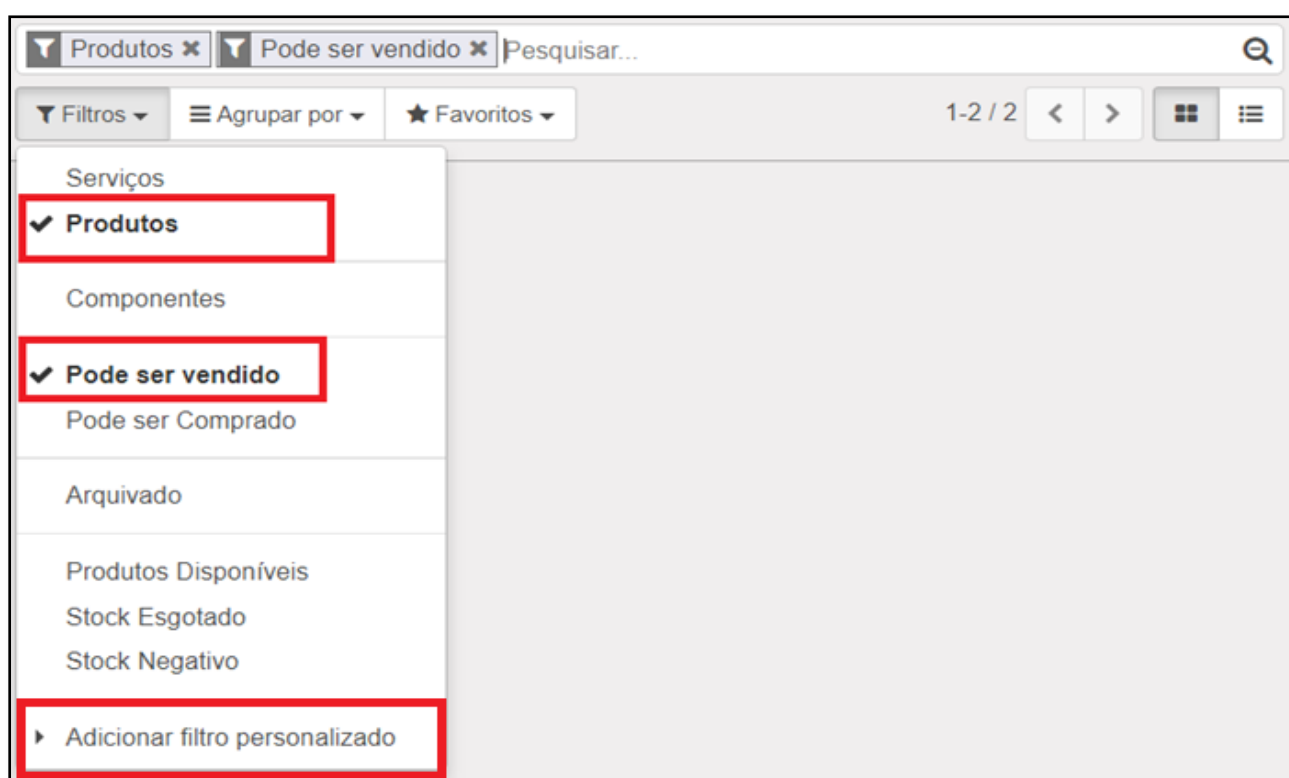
Produtos ✖ Pode ser vendido ✖ Pesquisar...

Filtros Agrupar por Favoritos

1-2 / 2

Serviços
✔ Produtos

Componentes

✔ Pode ser vendido
Pode ser Comprado

Arquivado

Produtos Disponíveis
Stock Esgotado
Stock Negativo

Adicionar filtro personalizado